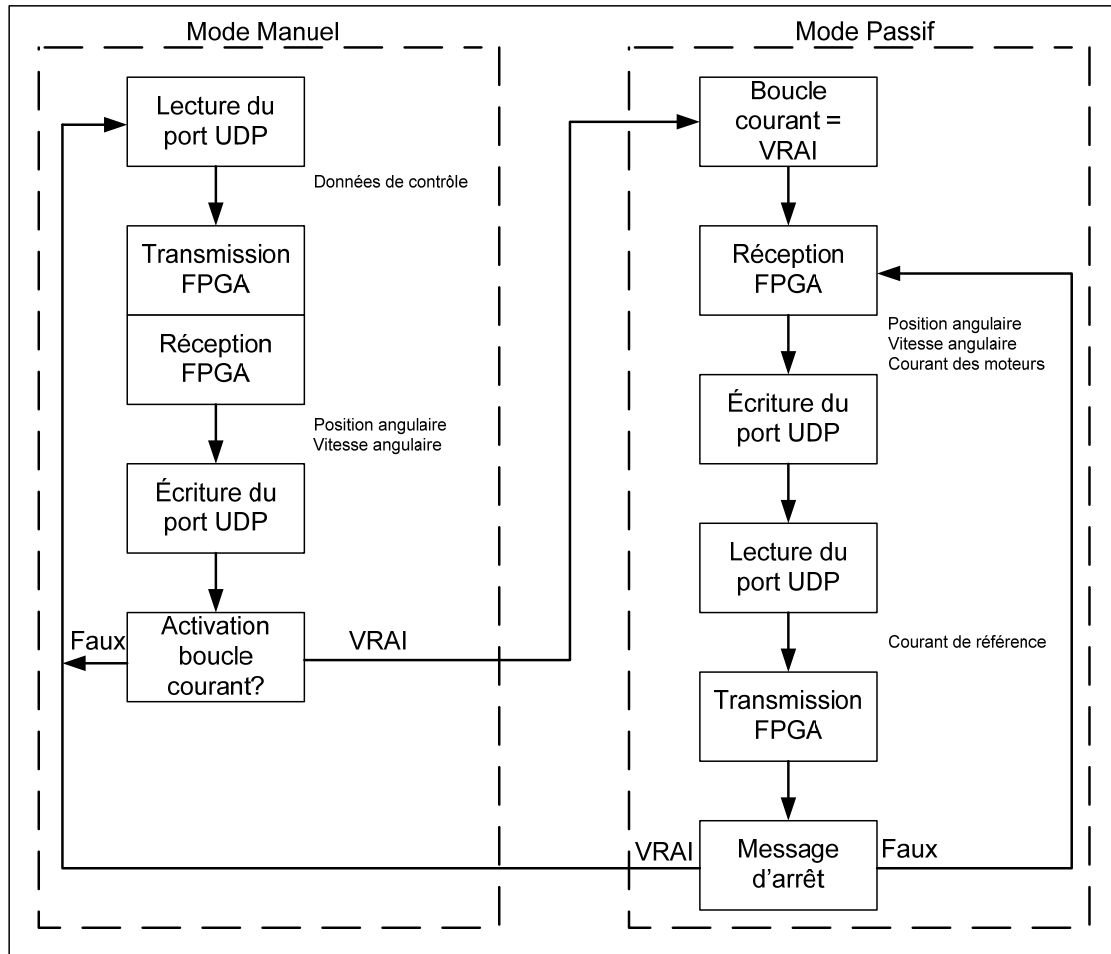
Mode Manuel

Lecture du port UDP

Données de contrôle

Transmission FPGA

Réception FPGA

Position angulaire
Vitesse angulaire

Écriture du port UDP

Faux

Activation boucle courant?

VRAI

Mode Passif

Boucle courant = VRAI

Réception FPGA

Position angulaire
Vitesse angulaire
Courant des moteurs

Écriture du port UDP

Lecture du port UDP

Courant de référence

Transmission FPGA

VRAI

Message d'arrêt

Faux